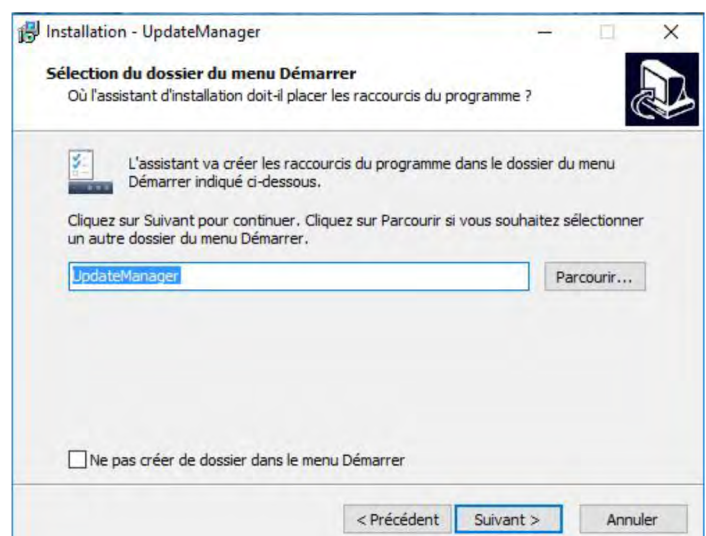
Installation - UpdateManager

Sélection du dossier du menu Démarrer
Où l'assistant d'installation doit-il placer les raccourcis du programme ?

L'assistant va créer les raccourcis du programme dans le dossier du menu Démarrer indiqué ci-dessous.

Cliquez sur Suivant pour continuer. Cliquez sur Parcourir si vous souhaitez sélectionner un autre dossier du menu Démarrer.

UpdateManager

Parcourir...

Ne pas créer de dossier dans le menu Démarrer

< Précédent

Suivant >

Annuler